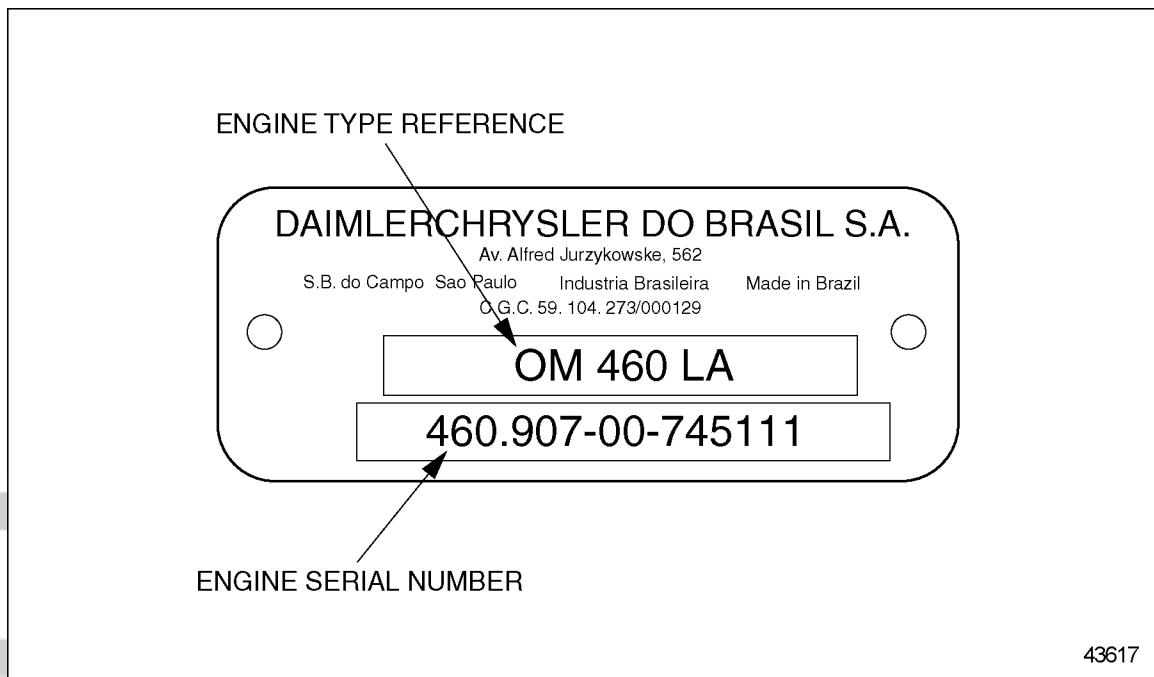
ENGINE TYPE REFERENCE

DAIMLERCHRYSLER DO BRASIL S.A.
Av. Alfred Jurzykowske, 562
S.B. do Campo Sao Paulo Industria Brasileira Made in Brazil
C.G.C. 59. 104. 273/000129

OM 460 LA

460.907-00-745111

ENGINE SERIAL NUMBER

43617